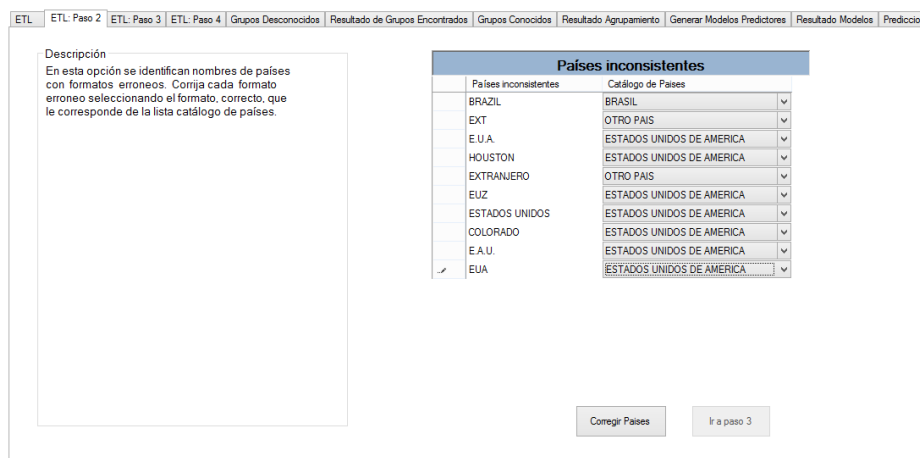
ETL | ETL: Paso 2 | ETL: Paso 3 | ETL: Paso 4 | Grupos Desconocidos | Resultado de Grupos Encontrados | Grupos Conocidos | Resultado Agrupamiento | Generar Modelos Predictores | Resultado Modelos | Prediccio

Descripción

En esta opción se identifican nombres de países con formatos erroneos. Corrija cada formato erroneo seleccionando el formato, correcto, que le corresponde de la lista catálogo de países.

Países inconsistentes

| Países inconsistentes | Catálogo de Paises |
|---|---|
| BRAZIL | BRASIL |
| EXT | OTRO PAIS |
| E.U.A. | ESTADOS UNIDOS DE AMERICA |
| HOUSTON | ESTADOS UNIDOS DE AMERICA |
| EXTRANJERO | OTRO PAIS |
| EUZ | ESTADOS UNIDOS DE AMERICA |
| ESTADOS UNIDOS | ESTADOS UNIDOS DE AMERICA |
| COLORADO | ESTADOS UNIDOS DE AMERICA |
| E.A.U. | ESTADOS UNIDOS DE AMERICA |
| EUA | ESTADOS UNIDOS DE AMERICA |

Corregir Paises | Ir a paso 3